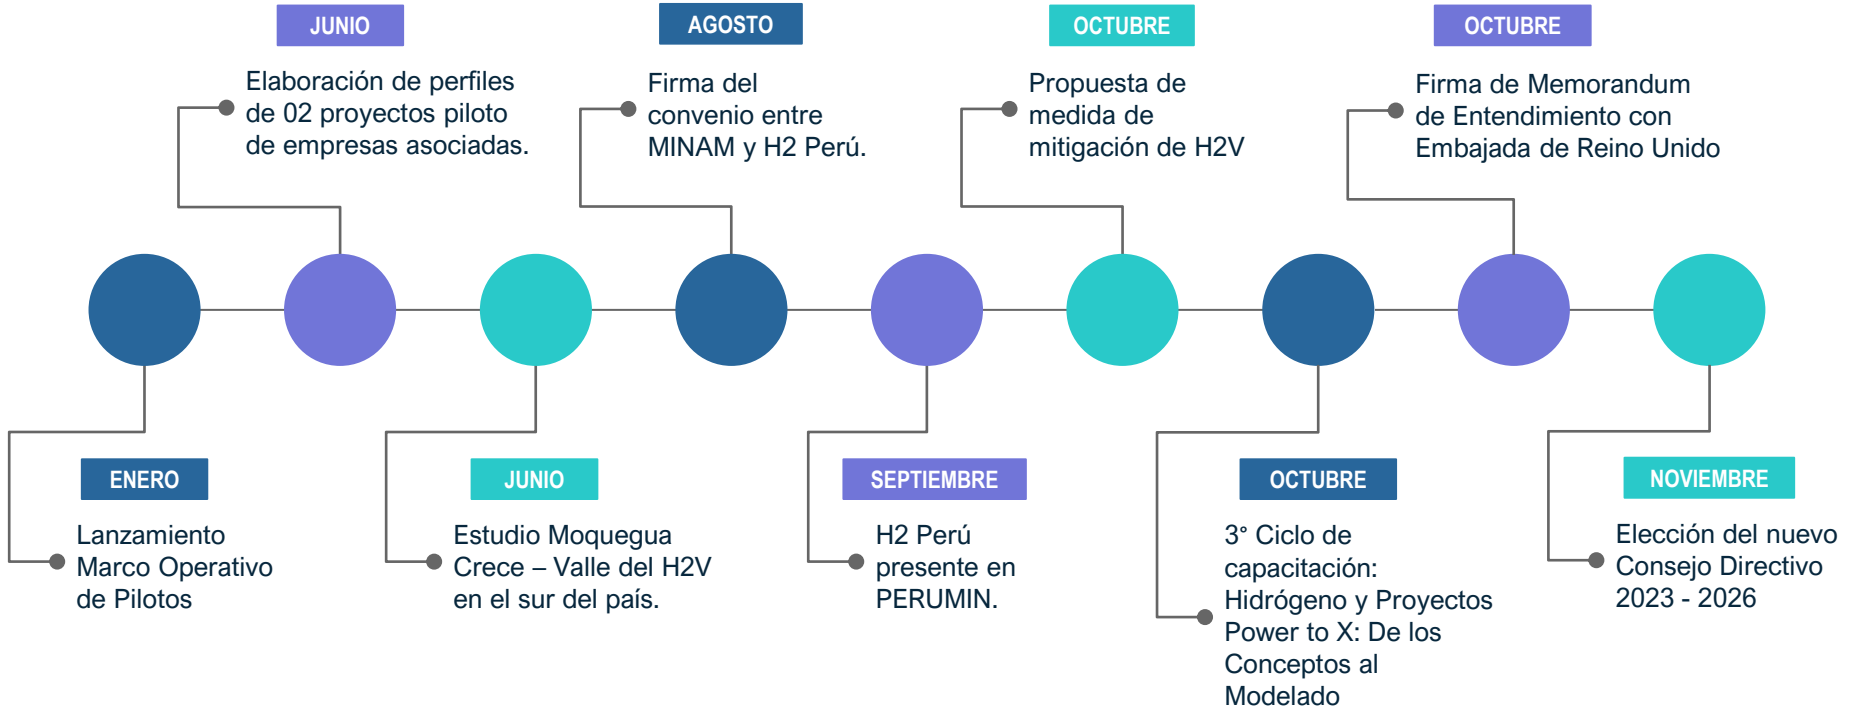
ENERO

Lanzamiento Marco Operativo de Pilotos

JUNIO

Elaboración de perfiles de 02 proyectos piloto de empresas asociadas.

JUNIO

Estudio Moquegua Crece – Valle del H2V en el sur del país.

AGOSTO

Firma del convenio entre MINAM y H2 Perú.

SEPTIEMBRE

H2 Perú presente en PERUMIN.

OCTUBRE

Propuesta de medida de mitigación de H2V

OCTUBRE

3° Ciclo de capacitación: Hidrógeno y Proyectos Power to X: De los Conceptos al Modelado

OCTUBRE

Firma de Memorandum de Entendimiento con Embajada de Reino Unido

NOVIEMBRE

Elección del nuevo Consejo Directivo 2023 - 2026